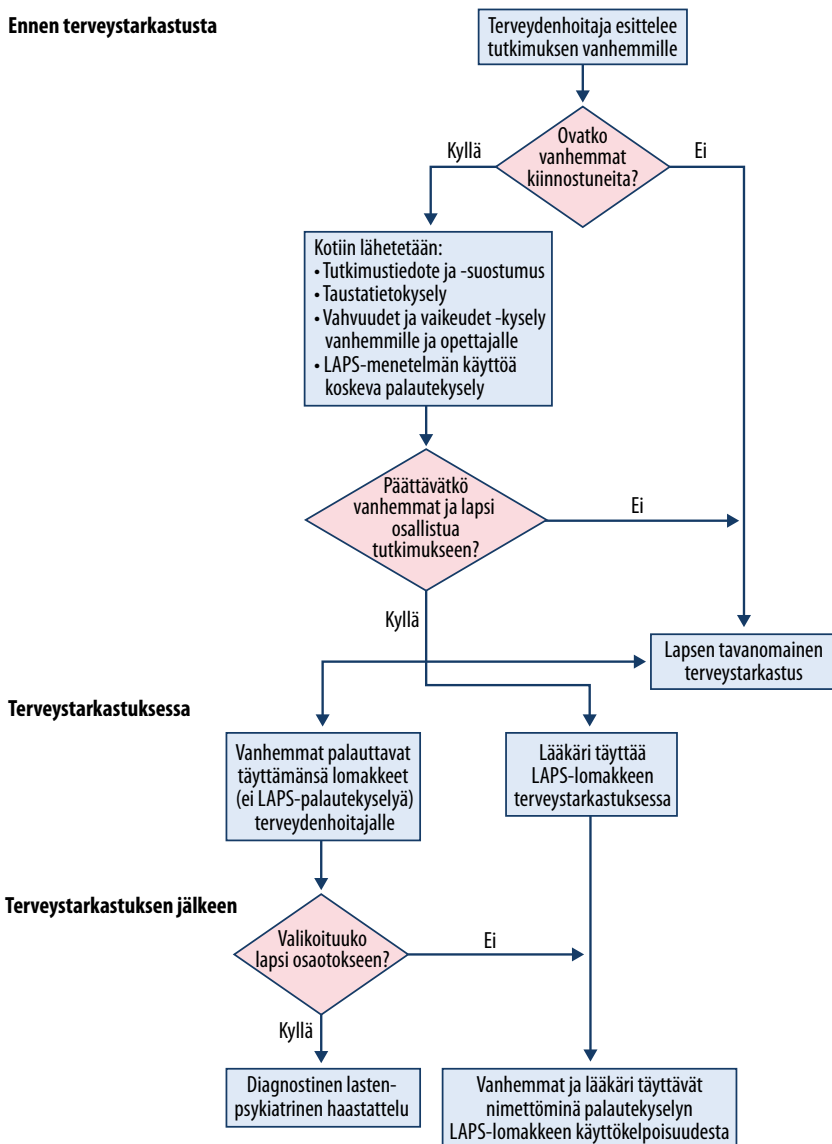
Ennen terveystarkastusta

Terveydenhoitaja esittelee tutkimuksen vanhemmille

Ovatko vanhemmat kiinnostuneita?

Kyllä

Ei

Kotiin lähetetään:
• Tutkimustiedote ja -suostumus
• Taustatietokysely
• Vahvuudet ja vaikeudet -kysely vanhemmille ja opettajalle
• LAPS-menetelmän käyttöä koskeva palautekysely

Päättävätkö vanhemmat ja lapsi osallistua tutkimukseen?

Ei

Kyllä

Lapsen tavanomainen terveystarkastus

Terveystarkastuksessa

Vanhemmat palauttavat täyttämänsä lomakkeet (ei LAPS-palautekyselyä) terveydenhoitajalle

Lääkäri täyttää LAPS-lomakkeen terveystarkastuksessa

Terveystarkastuksen jälkeen

Valikoituuko lapsi osaotokseen?

Ei

Kyllä

Diagnostinen lastenpsykiatrinen haastattelu

Vanhemmat ja lääkäri täyttävät nimettöminä palautekyselyn LAPS-lomakkeen käyttökelpoisuudesta